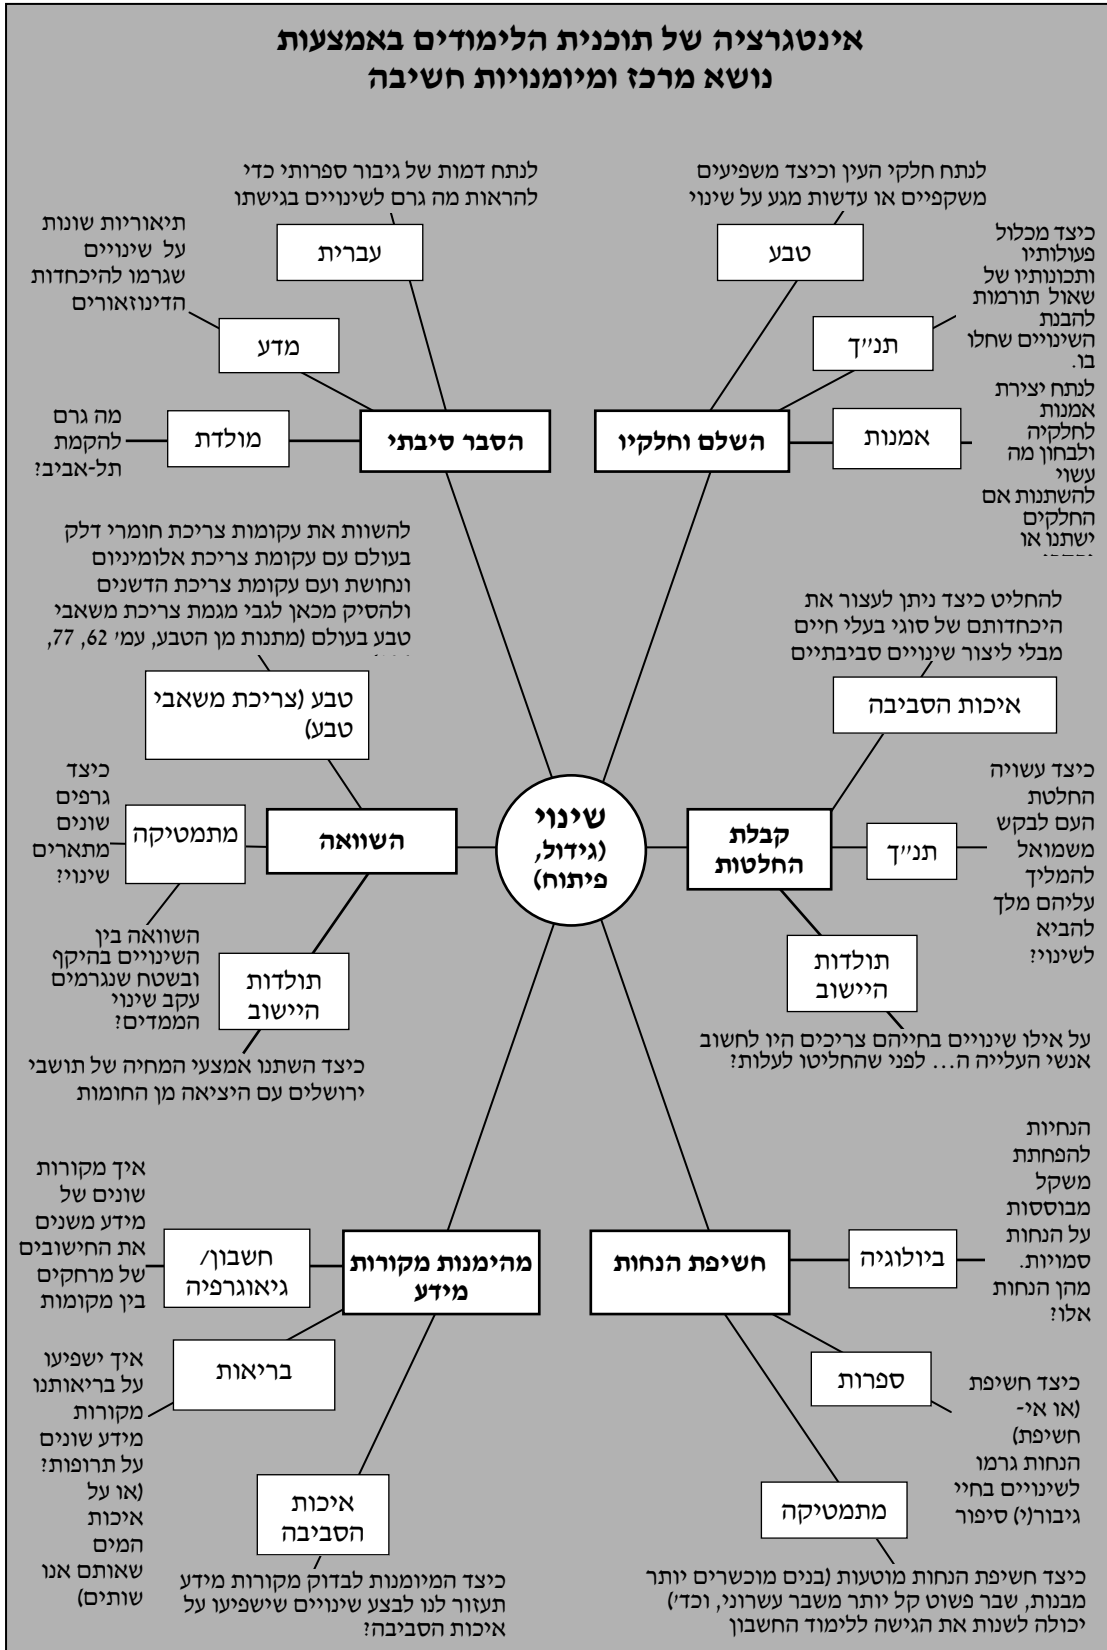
אינטגרציה של תוכנית הלימודים באמצעות
נושא מרכז ומיומנויות חשיבה

לנתח דמות של גיבור ספרותי כדי להראות מה גרם לשינויים בגישתו

עברית

תיאוריות שונות על שינויים שגרמו להיכחדות הדינוזאורים

מדע

מה גרם להקמת תל-אביב?

מולדת

הסבר סיבתי

לנתח חלקי העין וכיצד משפיעים משקפיים או עדשות מגע על שינוי

טבע

כיצד מכלול פעולותיו ותכונותיו של שאול תורמות להבנת השינויים שחלו בו.

תנ״ך

לנתח יצירת אמנות לחלקיה ולבחון מה עשוי להשתנות אם החלקים ישתנו או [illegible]

אמנות

השלם וחלקיו

להשוות את עקומות צריכת חומרי דלק בעולם עם עקומת צריכת אלומיניום ונחושת ועם עקומת צריכת הדשנים ולהסיק מכאן לגבי מגמת צריכת משאבי טבע בעולם (מתנות מן הטבע, עמ׳ 62, 77, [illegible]

טבע (צריכת משאבי טבע)

כיצד גרפים שונים מתארים שינוי?

מתמטיקה

השוואה

השוואה בין השינויים בהיקף ובשטח שנגרמים עקב שינוי הממדים?

תולדות היישוב

כיצד השתנו אמצעי המחיה של תושבי ירושלים עם היציאה מן החומות

שינוי
(גידול,
פיתוח)

להחליט כיצד ניתן לעצור את היכחדותם של סוגי בעלי חיים מבלי ליצור שינויים סביבתיים

איכות הסביבה

כיצד עשויה החלטת העם לבקש משמואל להמליך עליהם מלך להביא לשינוי?

תנ״ך

קבלת
החלטות

תולדות היישוב

על אילו שינויים בחייהם צריכים היו לחשוב אנשי העלייה ה... לפני שהחליטו לעלות?

איך מקורות שונים של מידע משנים את החישובים של מרחקים בין מקומות

חשבון/ גיאוגרפיה

מהימנות מקורות מידע

איך ישפיעו על בריאותנו מקורות מידע שונים על תרופות? (או על איכות המים שאותם אנו שותים)

בריאות

איכות הסביבה

כיצד המיומנות לבדוק מקורות מידע תעזור לנו לבצע שינויים שישפיעו על איכות הסביבה?

הנחיות להפחתת משקל מבוססות על הנחות סמויות. מהן הנחות אלו?

ביולוגיה

חשיפת הנחות

ספרות

כיצד חשיפת (או אי-חשיפת) הנחות גרמו לשינויים בחיי גיבור(י) סיפור

מתמטיקה

כיצד חשיפת הנחות מוטעות (בנים מוכשרים יותר מבנות, שבר פשוט קל יותר משבר עשרוני, וכד׳) יכולה לשנות את הגישה ללימוד החשבון